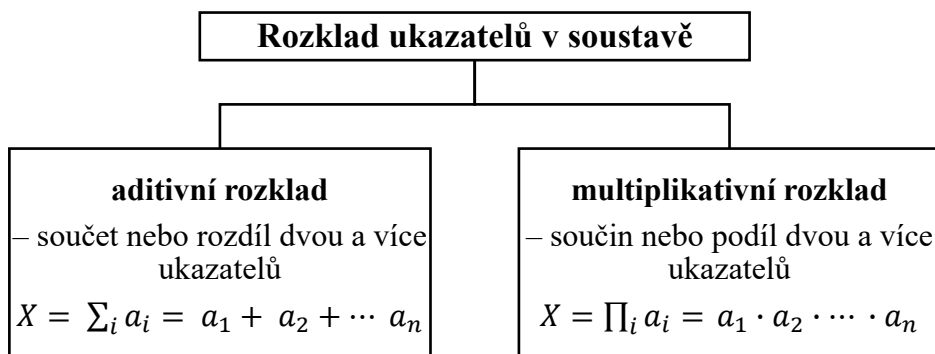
Rozklad ukazatelů v soustavě

aditivní rozklad

– součet nebo rozdíl dvou a více ukazatelů

$X = \sum_i a_i = a_1 + a_2 + \cdots a_n$

multiplikativní rozklad

– součin nebo podíl dvou a více ukazatelů

$X = \prod_i a_i = a_1 \cdot a_2 \cdot \cdots \cdot a_n$